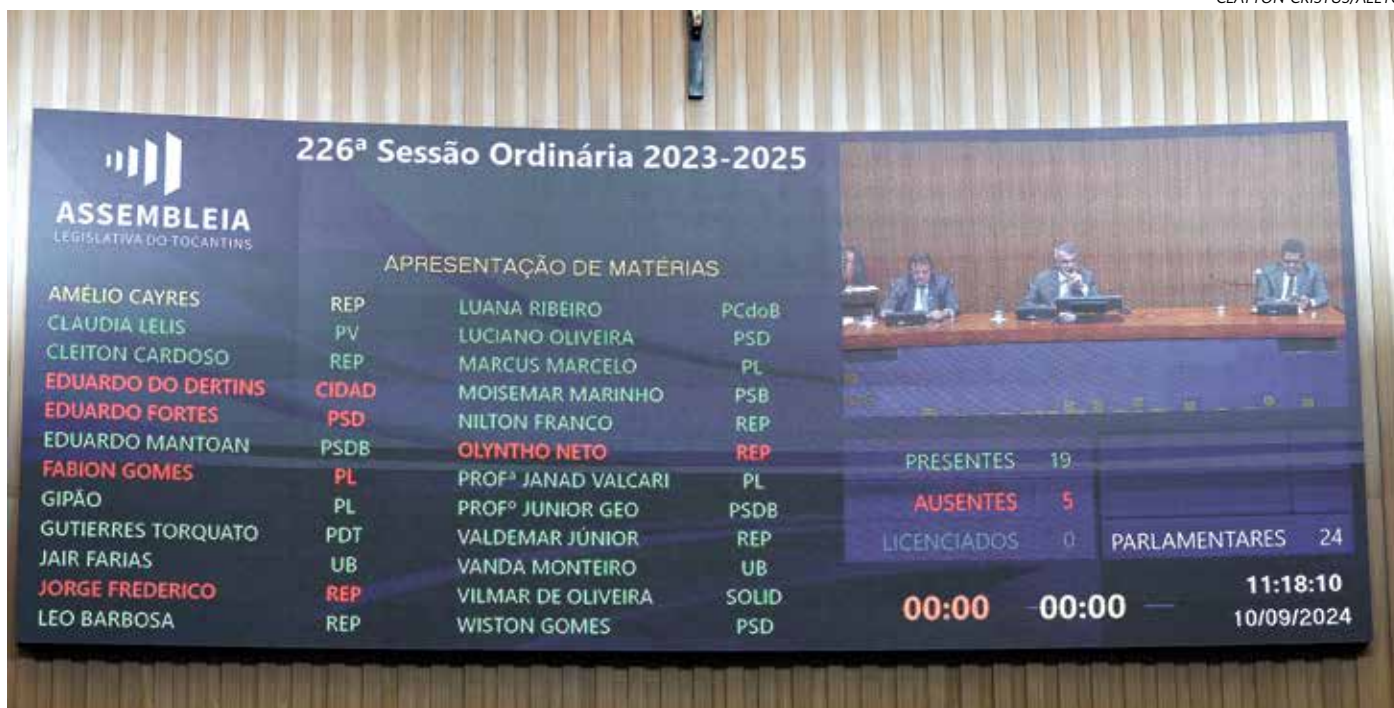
CLAYTON CRISTUS/ALETO

ASSEMBLEIA
LEGISLATIVA DO TOCANTINS

226ª Sessão Ordinária 2023-2025

APRESENTAÇÃO DE MATÉRIAS

| | | | |
|---|---|---|---|
| AMÉLIO CAYRES | REP | LUANA RIBEIRO | PCdoB |
| CLAUDIA LELIS | PV | LUCIANO OLIVEIRA | PSD |
| CLEITON CARDOSO | REP | MARCUS MARCELO | PL |
| EDUARDO DO DERTINS | CIDAD | MOISEMAR MARINHO | PSB |
| EDUARDO FORTES | PSD | NILTON FRANCO | REP |
| EDUARDO MANTOAN | PSDB | OLYNTHO NETO | REP |
| FABION GOMES | PL | PROFª JANAD VALCARI | PL |
| GIPÃO | PL | PROFº JUNIOR GEO | PSDB |
| GUTIERRES TORQUATO | PDT | VALDEMAR JÚNIOR | REP |
| JAIR FARIAS | UB | VANDA MONTEIRO | UB |
| JORGE FREDERICO | REP | VILMAR DE OLIVEIRA | SOLID |
| LEO BARBOSA | REP | WISTON GOMES | PSD |

PRESENTES 19
AUSENTES 5
LICENCIADOS 0
PARLAMENTARES 24

00:00 00:00
11:18:10
10/09/2024